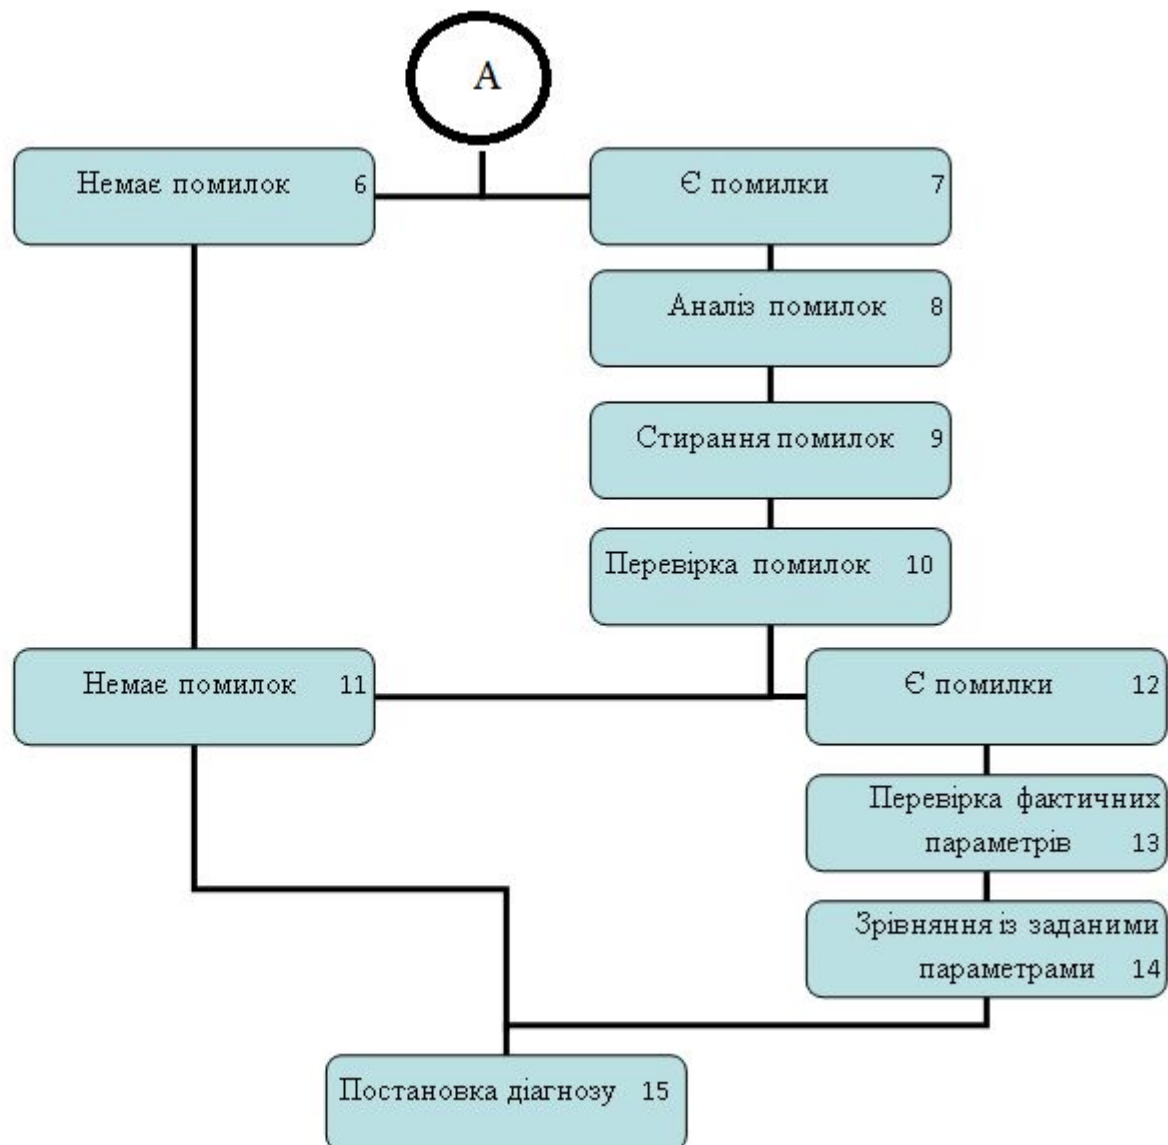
A

Немає помилок 6

Є помилки 7

Аналіз помилок 8

Стирання помилок 9

Перевірка помилок 10

Немає помилок 11

Є помилки 12

Перевірка фактичних параметрів 13

Зрівняння із заданими параметрами 14

Постановка діагнозу 15